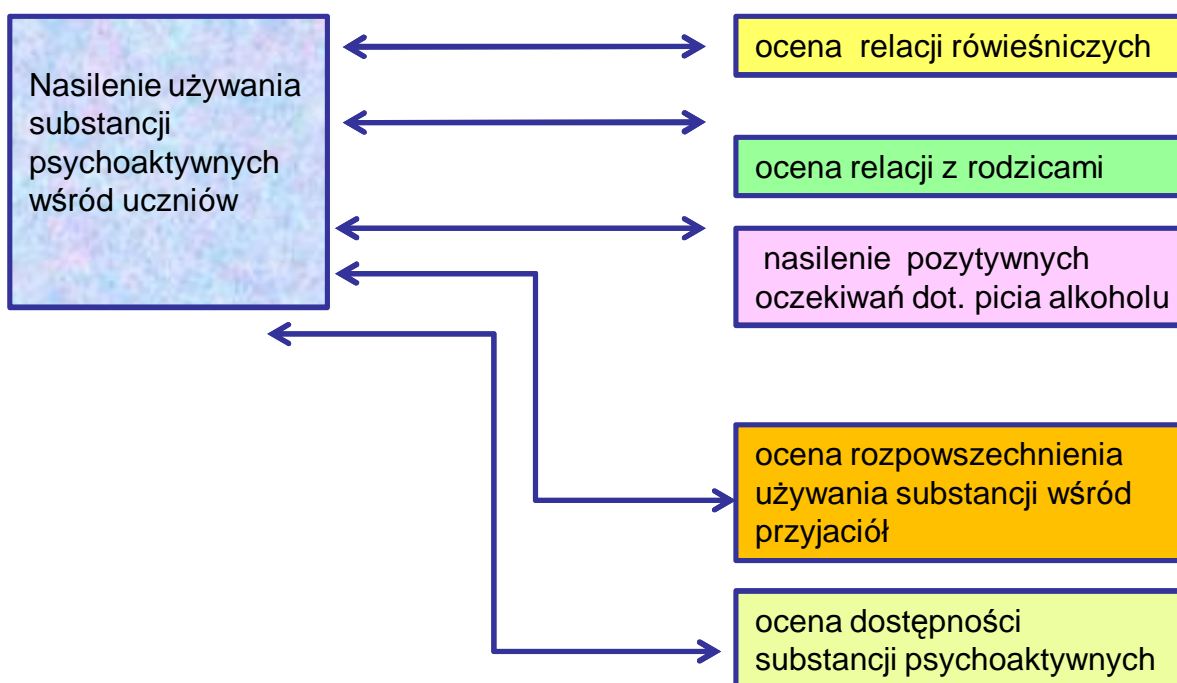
Nasilenie używania substancji psychoaktywnych wśród uczniów

ocena relacji rówieśniczych

ocena relacji z rodzicami

nasilenie pozytywnych oczekiwań dot. picia alkoholu

ocena rozpowszechnienia używania substancji wśród przyjaciół

ocena dostępności substancji psychoaktywnych